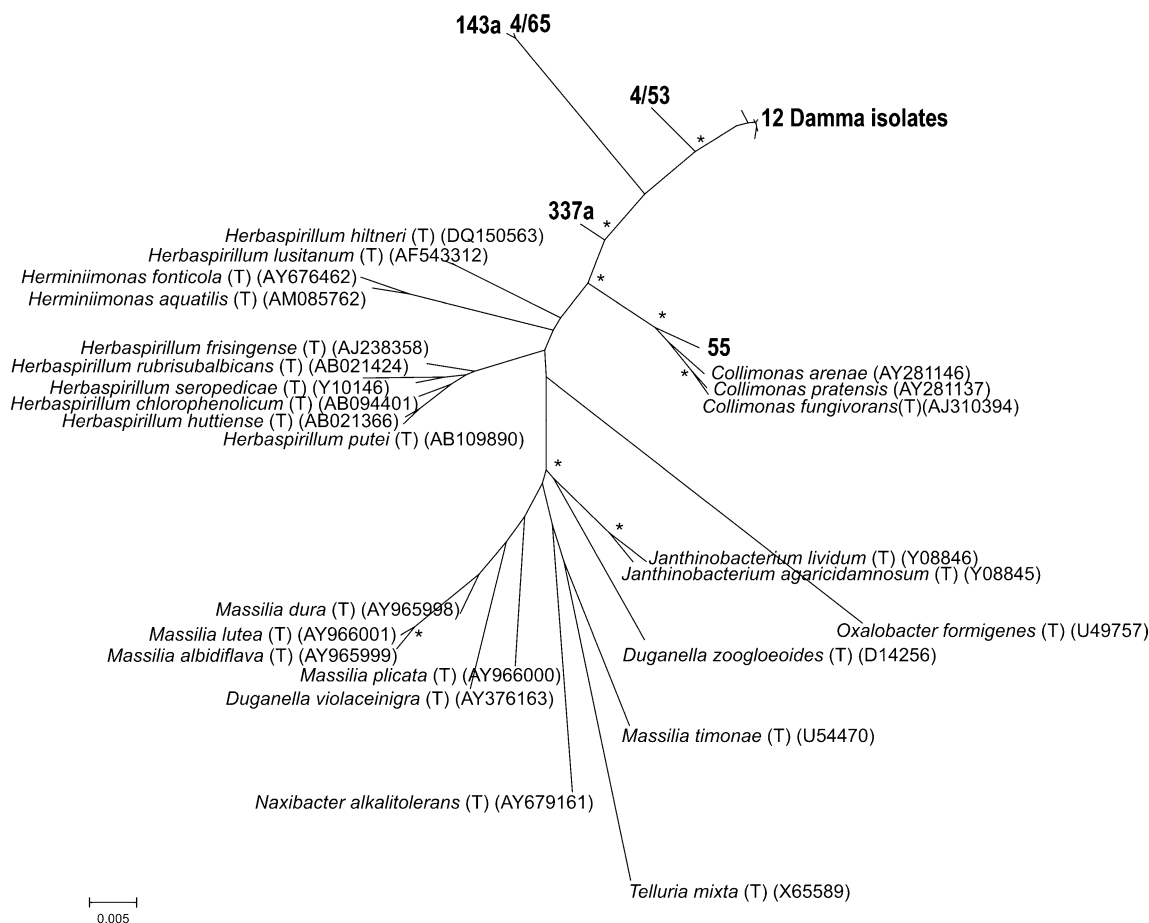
143a 4/65

4/53

12 Damma isolates

*

337a

*

Herbaspirillum hiltneri (T) (DQ150563)
Herbaspirillum lusitanum (T) (AF543312)
Herminiimonas fonticola (T) (AY676462)
Herminiimonas aquatilis (T) (AM085762)

*

*

55

Herbaspirillum frisingense (T) (AJ238358)
Herbaspirillum rubrisubalbicans (T) (AB021424)
Herbaspirillum seropedicae (T) (Y10146)
Herbaspirillum chlorophenolicum (T) (AB094401)
Herbaspirillum huttiense (T) (AB021366)
Herbaspirillum putei (T) (AB109890)

*

Collimonas arenae (AY281146)
Collimonas pratensis (AY281137)
Collimonas fungivorans(T)(AJ310394)

*

*

Janthinobacterium lividum (T) (Y08846)
Janthinobacterium agaricidamnosum (T) (Y08845)

Massilia dura (T) (AY965998)
Massilia lutea (T) (AY966001)
*
Massilia albidiflava (T) (AY965999)
Massilia plicata (T) (AY966000)
Duganella violaceinigra (T) (AY376163)

Oxalobacter formigenes (T) (U49757)

Duganella zoogloeoides (T) (D14256)

Massilia timonae (T) (U54470)

Naxibacter alkalitolerans (T) (AY679161)

Telluria mixta (T) (X65589)

0.005